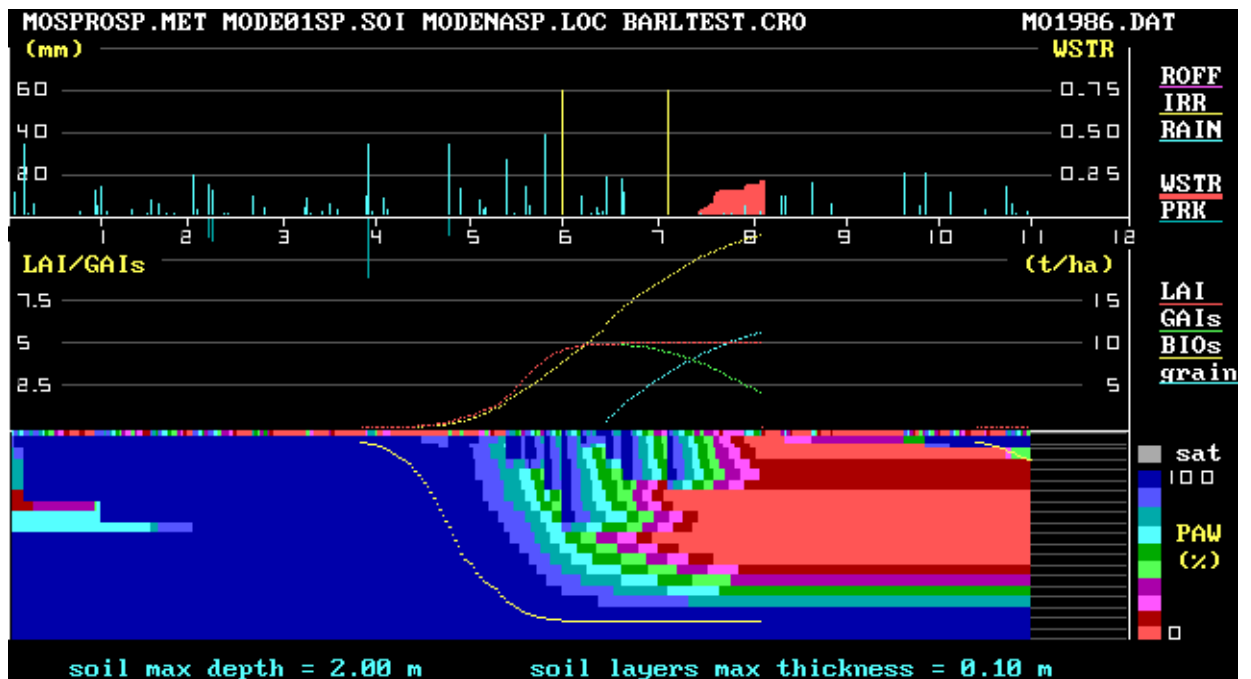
MOSPROSP.MET MODE01SP.SOI MODENASP.LOC BARLTEST.CRO M01986.DAT

(mm) WSTR

60 0.75
40 0.50
20 0.25

ROFF
IRR
RAIN

WSTR
PRK

1 2 3 4 5 6 7 8 9 10 11 12

LAI/GAIs (t/ha)

7.5 15
5 10
2.5 5

LAI
GAIs
BIOs
grain

sat
100

PAW
(%)

0

soil max depth = 2.00 m soil layers max thickness = 0.10 m